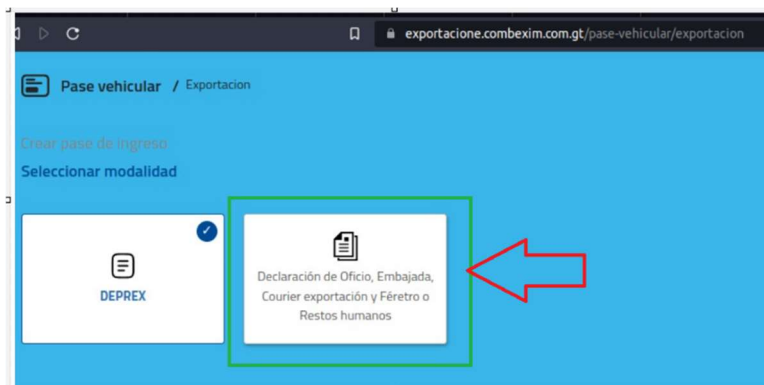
exportacione.combexim.com.gt/pase-vehicular/exportacion

Pase vehicular / Exportacion

Crear pase de ingreso

Seleccionar modalidad

DEPREX

Declaración de Oficio, Embajada, Courier exportación y Féretro o Restos humanos